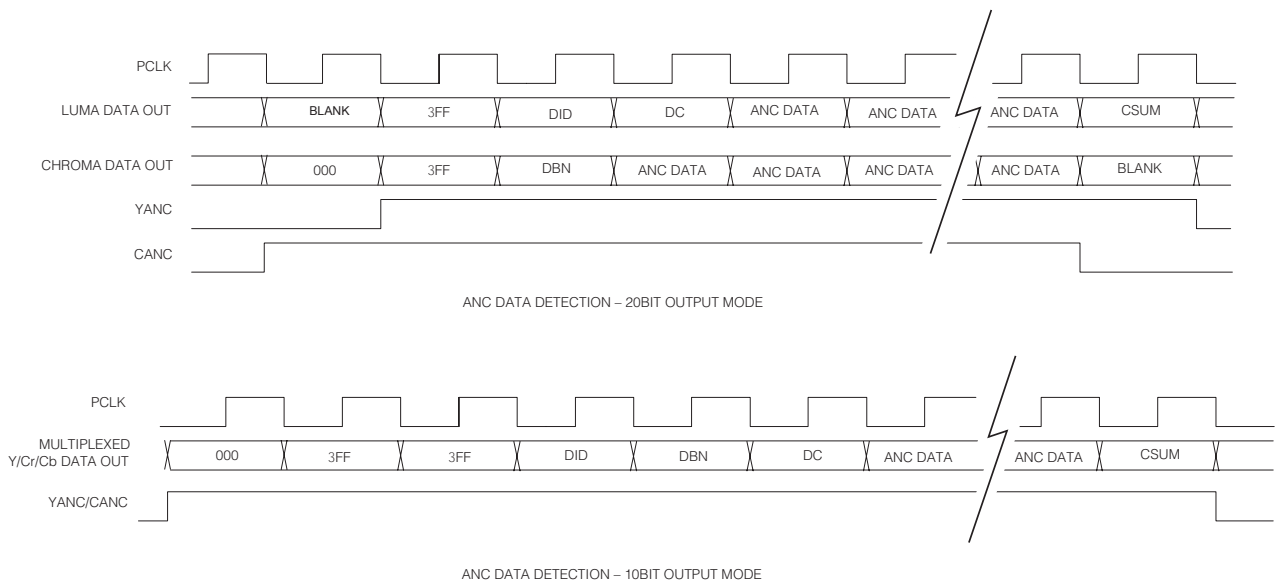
PCLK

LUMA DATA OUT

BLANK

3FF

DID

DC

ANC DATA

ANC DATA

ANC DATA

CSUM

CHROMA DATA OUT

000

3FF

DBN

ANC DATA

ANC DATA

ANC DATA

ANC DATA

BLANK

YANC

CANC

ANC DATA DETECTION – 20BIT OUTPUT MODE

PCLK

MULTIPLEXED Y/Cr/Cb DATA OUT

000

3FF

3FF

DID

DBN

DC

ANC DATA

ANC DATA

CSUM

YANC/CANC

ANC DATA DETECTION – 10BIT OUTPUT MODE